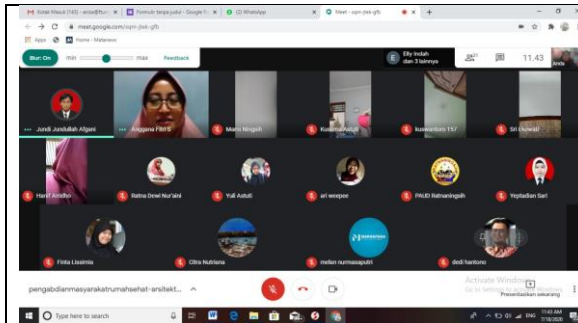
Kotak Masuk (143) - anisa@fkm... | Formulir tanpa judul - Google F... | (3) WhatsApp | Meet - ojpn-jtsk-gfb

meet.google.com/ojpn-jtsk-gfb

Apps | Home - Mataneon

Blur: On | min | max | Feedback

Elly Indah dan 3 lainnya | 11.43 | Anda

Jundi Jundullah Afgani | Anggana Fitri S | Maria Ningsih | Kusuma Astuti | kuswandaru 157 | Sri Lestari

Hanif Amdho | Ratna Dewi Nur'aini | Yuli Astuti | ari weepee | PAUD Ratnaningsih | Yeptiadian Sari

Finta Lisaimia | Citra Nutriana | melan nurmasaputri | dedi hantono

Activate Windows
Go to Settings to activate Windows.

pengabdianmasyarakatrumahsehat-arsitekt...

Presentasikan sekarang

Type here to search

11:43 AM 7/18/2020